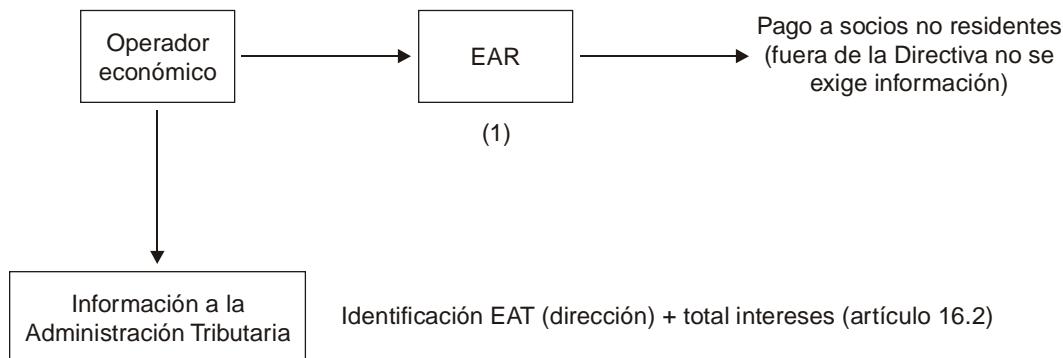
Operador económico

EAR

(1)

Pago a socios no residentes (fuera de la Directiva no se exige información)

Información a la Administración Tributaria

Identificación EAT (dirección) + total intereses (artículo 16.2)